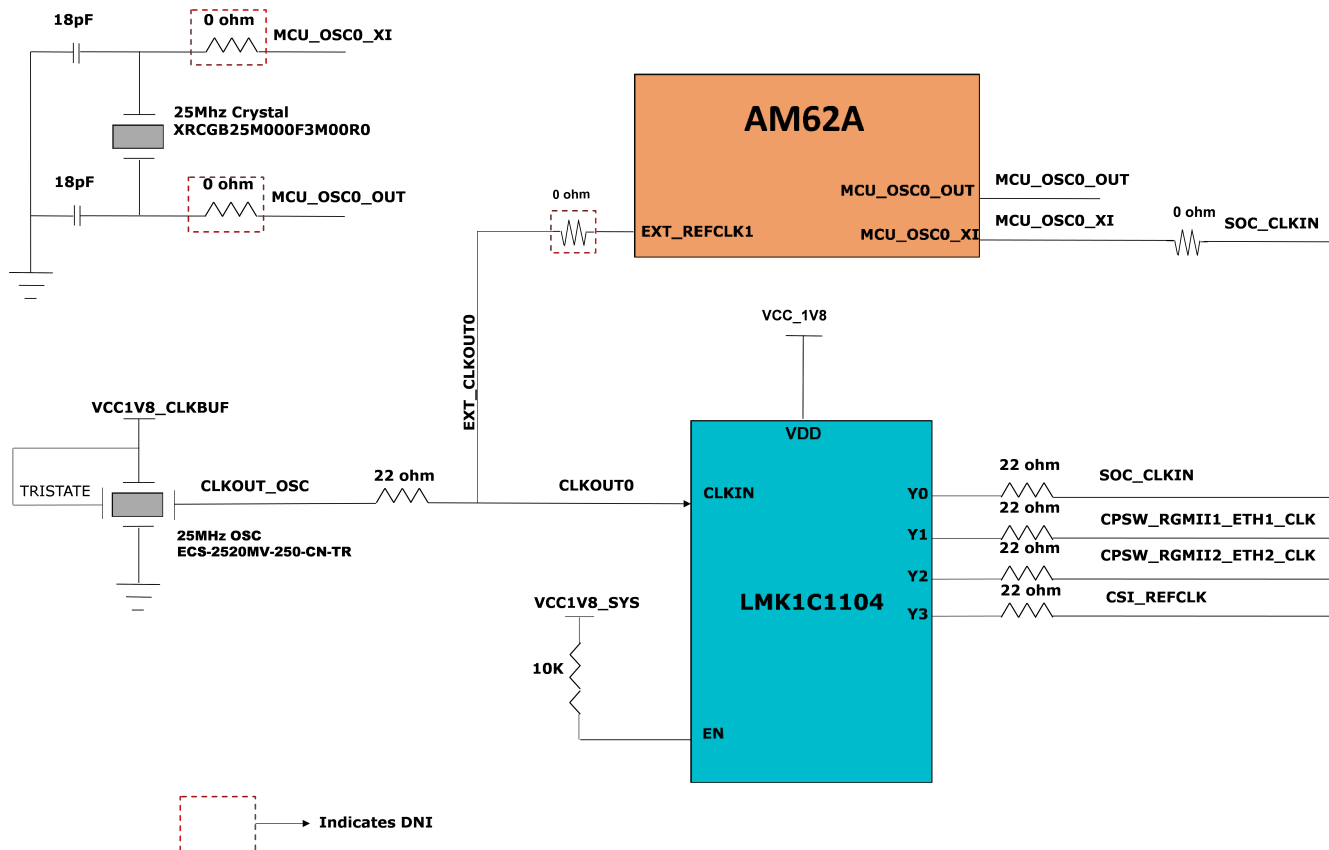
18pF

0 ohm

MCU_OSC0_XI

25Mhz Crystal
XRCGB25M000F3M00R0

18pF

0 ohm

MCU_OSC0_OUT

AM62A

MCU_OSC0_OUT

MCU_OSC0_OUT

MCU_OSC0_XI

0 ohm

MCU_OSC0_XI

SOC_CLKIN

0 ohm

EXT_REFCLK1

EXT_CLKOUT0

VCC_1V8

VCC1V8_CLKBUF

VDD

TRISTATE

CLKOUT_OSC

22 ohm

CLKOUT0

CLKIN

Y0

22 ohm

SOC_CLKIN

22 ohm

Y1

CPSW_RGMII1_ETH1_CLK

22 ohm

25MHz OSC
ECS-2520MV-250-CN-TR

Y2

CPSW_RGMII2_ETH2_CLK

22 ohm

VCC1V8_SYS

LMK1C1104

Y3

CSI_REFCLK

10K

EN

Indicates DNI